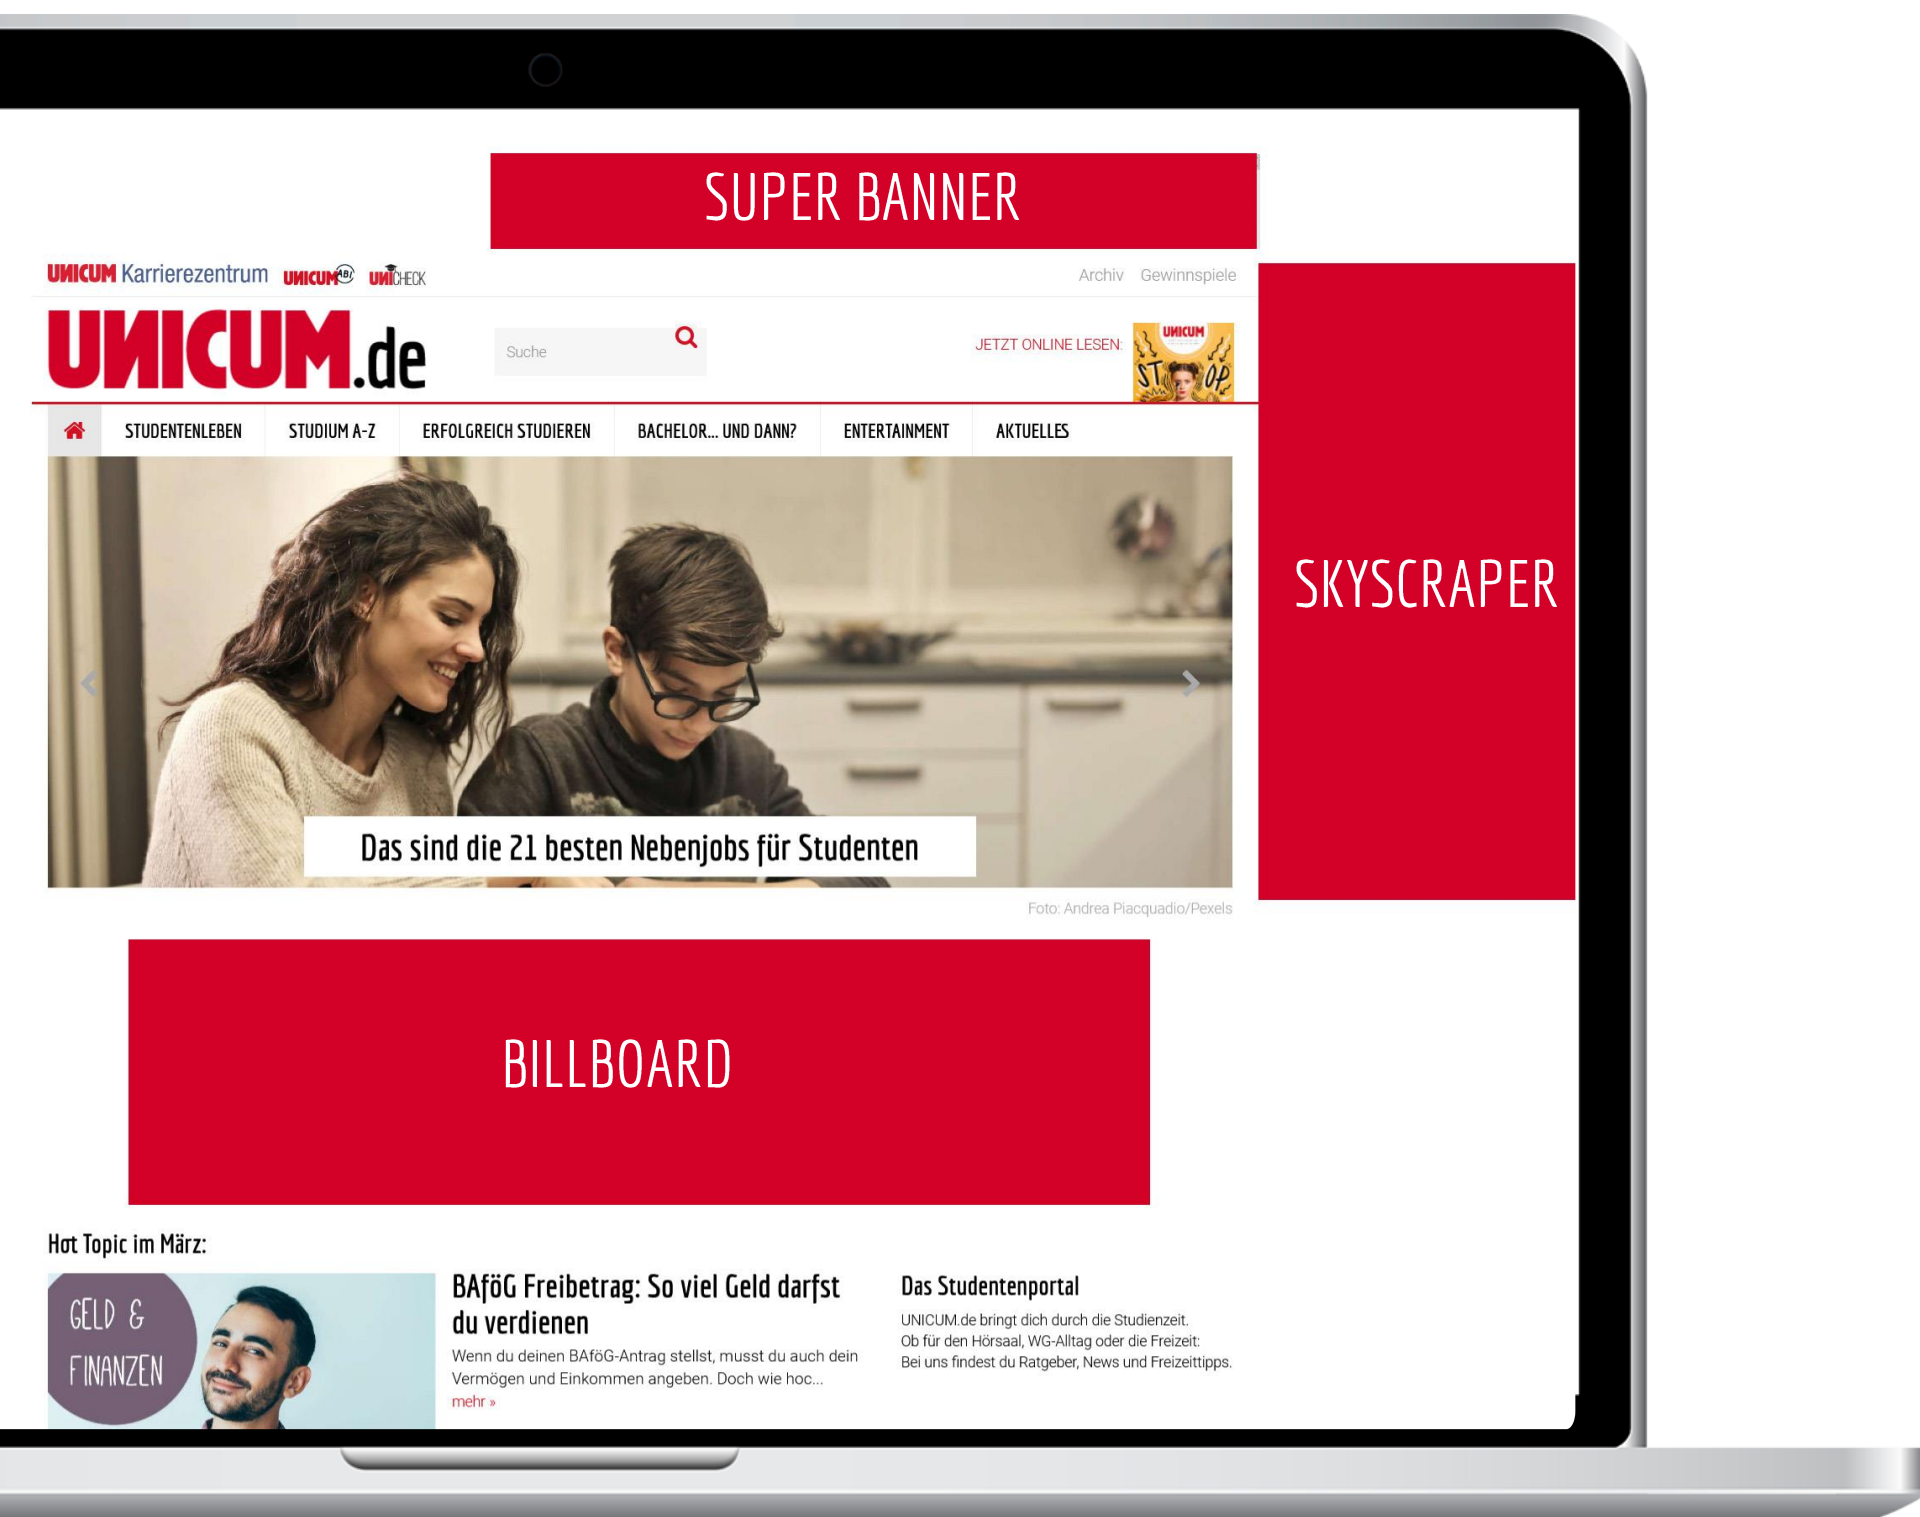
SUPER BANNER

UNICUM Karrierezentrum UNICUM ABI UNICHECK

Archiv Gewinnspiele

UNICUM.de

Suche

JETZT ONLINE LESEN: UNICUM STOP

STUDENTENLEBEN STUDIUM A-Z ERFOLGREICH STUDIEREN BACHELOR... UND DANN? ENTERTAINMENT AKTUELLES

SKYSCRAPER

Das sind die 21 besten Nebenjobs für Studenten

Foto: Andrea Piacquadio/Pexels

BILLBOARD

Hot Topic im März:

GELD & FINANZEN

BAföG Freibetrag: So viel Geld darfst du verdienen

Wenn du deinen BAföG-Antrag stellst, musst du auch dein Vermögen und Einkommen angeben. Doch wie hoc...

mehr »

Das Studentenportal

UNICUM.de bringt dich durch die Studienzeit.
Ob für den Hörsaal, WG-Alltag oder die Freizeit:
Bei uns findest du Ratgeber, News und Freizeittipps.